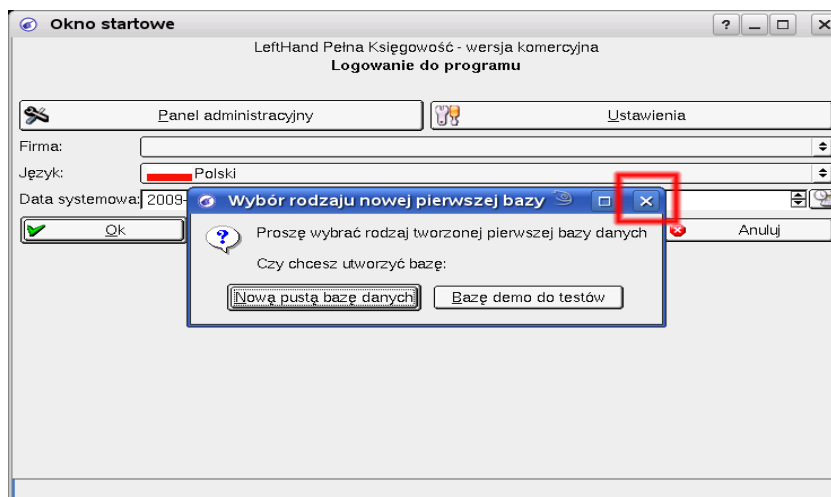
Okno startowe

?

LeftHand Pełna Księgowość - wersja komercyjna
Logowanie do programu

Panel administracyjny

Ustawienia

Firma:

Język:

Polski

Data systemowa: 2009-

Ok

Anuluj

Wybór rodzaju nowej pierwszej bazy

Proszę wybrać rodzaj tworzonej pierwszej bazy danych

Czy chcesz utworzyć bazę:

Nową pustą bazę danych

Bazę demo do testów